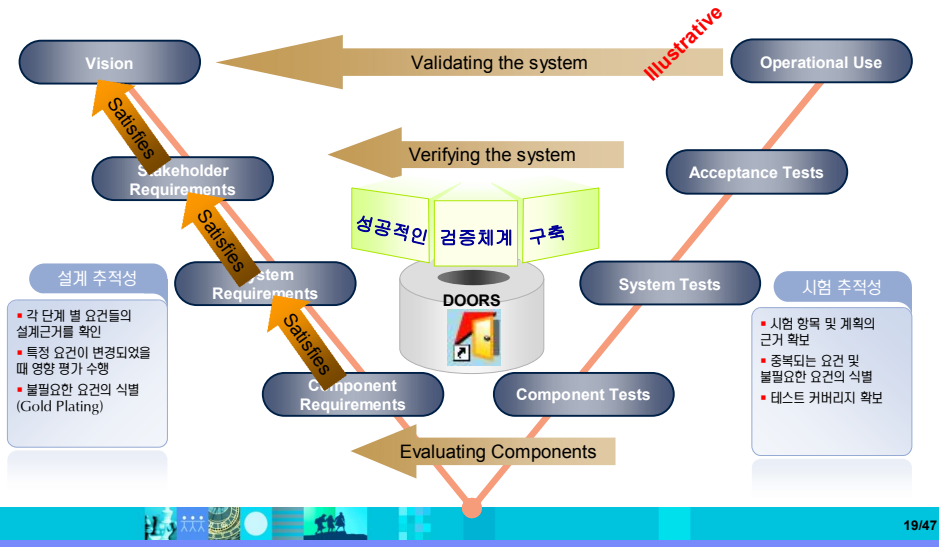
Vision

Validating the system

Illustrative

Operational Use

Satisfies

Stakeholder Requirements

Verifying the system

Acceptance Tests

성공적인 검증체계 구축

Satisfies

설계 추적성

System Requirements

System Tests

시험 추적성

DOORS

- 각 단계 별 요건들의 설계근거를 확인
- 특정 요건이 변경되었을 때 영향 평가 수행
- 불필요한 요건의 식별 (Gold Plating)

Satisfies

- 시험 항목 및 계획의 근거 확보
- 중복되는 요건 및 불필요한 요건의 식별
- 테스트 커버리지 확보

Component Requirements

Component Tests

Evaluating Components

19/47